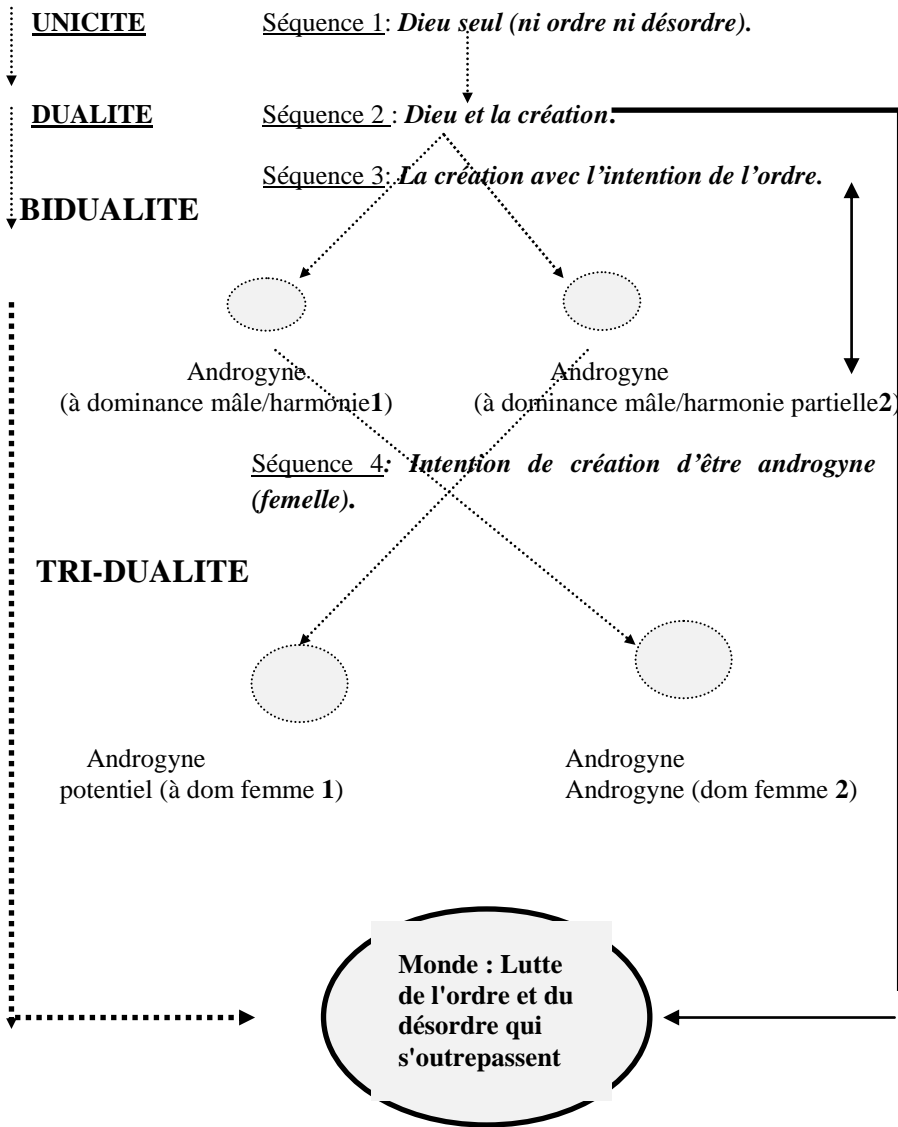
UNICITE Séquence 1: Dieu seul (ni ordre ni désordre).

DUALITE Séquence 2 : Dieu et la création.

Séquence 3: La création avec l'intention de l'ordre.

BIDUALITE

Androgyne (à dominance mâle/harmonie1)

Androgyne (à dominance mâle/harmonie partielle2)

Séquence 4: Intention de création d'être androgyne (femelle).

TRI-DUALITE

Androgyne potentiel (à dom femme 1)

Androgyne Androgyne (dom femme 2)

Monde : Lutte de l'ordre et du désordre qui s'outrepassent